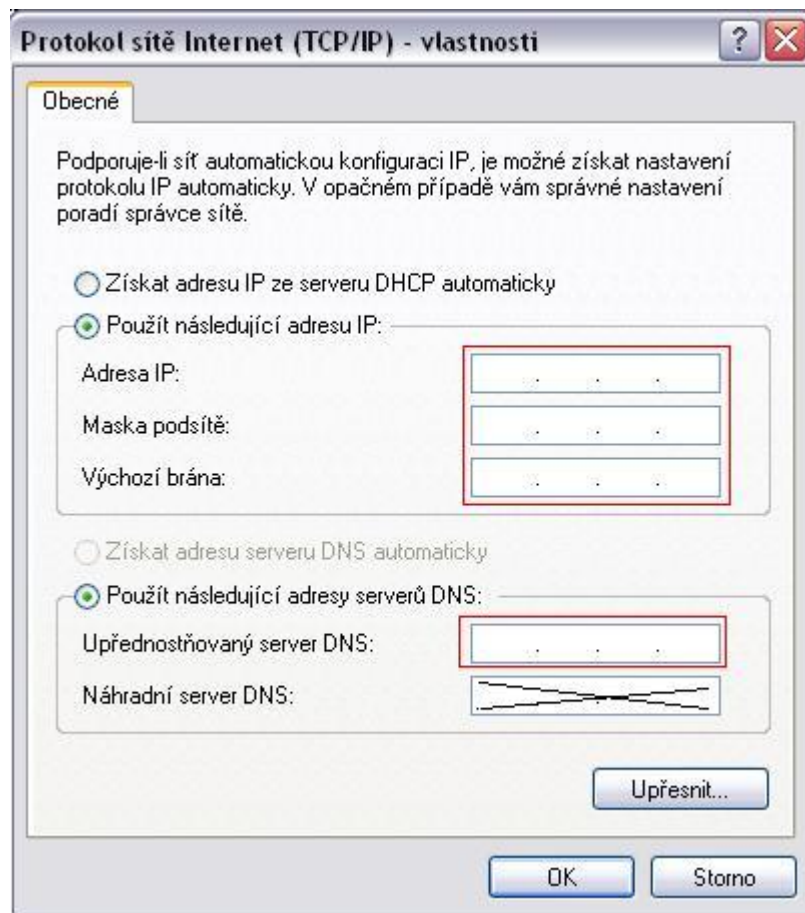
Protokol sítě Internet (TCP/IP) - vlastnosti

?

Obecné

Podporuje-li síť automatickou konfiguraci IP, je možné získat nastavení protokolu IP automaticky. V opačném případě vám správné nastavení poradí správce sítě.

Získat adresu IP ze serveru DHCP automaticky

Použít následující adresu IP:

Adresa IP: . . .

Maska podsítě: . . .

Výchozí brána: . . .

Získat adresu serveru DNS automaticky

Použít následující adresy serverů DNS:

Upřednostňovaný server DNS: . . .

Náhradní server DNS: . . .

Upřesnit...

OK

Storno